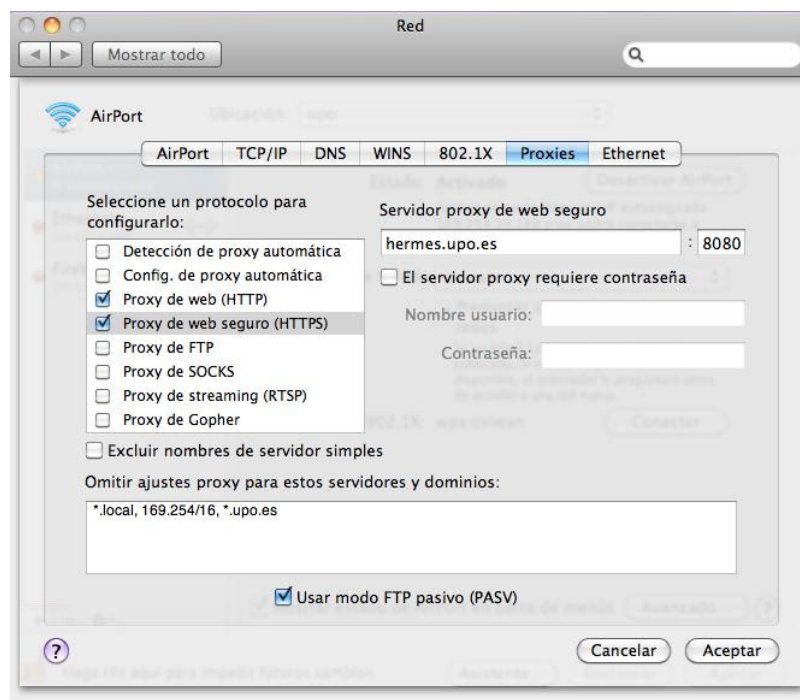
Red

Mostrar todo

AirPort

AirPort | TCP/IP | DNS | WINS | 802.1X | Proxies | Ethernet

Seleccione un protocolo para configurarlo:

Detección de proxy automática
Config. de proxy automática
Proxy de web (HTTP)
Proxy de web seguro (HTTPS)
Proxy de FTP
Proxy de SOCKS
Proxy de streaming (RTSP)
Proxy de Gopher

Servidor proxy de web seguro

hermes.upo.es : 8080

El servidor proxy requiere contraseña

Nombre usuario:

Contraseña:

Excluir nombres de servidor simples

Omitir ajustes proxy para estos servidores y dominios:

*.local, 169.254/16, *.upo.es

Usar modo FTP pasivo (PASV)

?

Cancelar   Aceptar